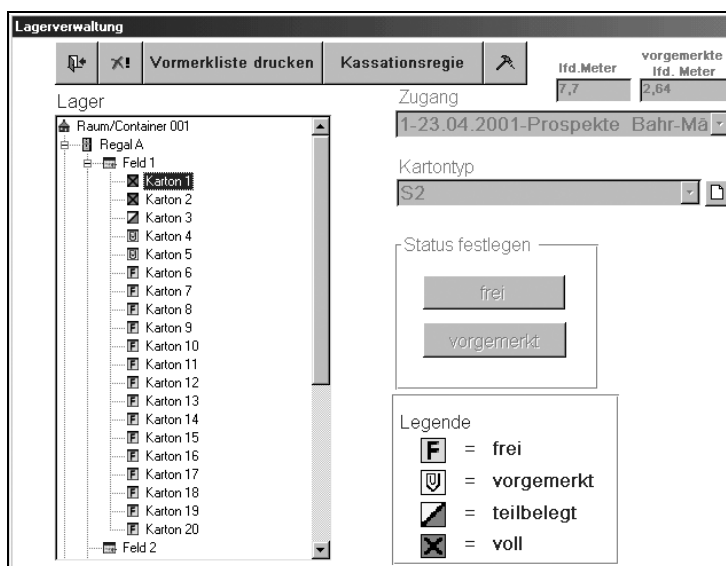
Lagerverwaltung

Vormerkliste drucken
Kassationsregie

lfd.Meter
7,7
vorgemerkte lfd. Meter
2,64

Lager

Raum/Container 001
Regal A
Feld 1
Karton 1
Karton 2
Karton 3
Karton 4
Karton 5
Karton 6
Karton 7
Karton 8
Karton 9
Karton 10
Karton 11
Karton 12
Karton 13
Karton 14
Karton 15
Karton 16
Karton 17
Karton 18
Karton 19
Karton 20
Feld 2

Zugang
1-23.04.2001-Prospekte Bahr-Mä

Kartontyp
S2

Status festlegen
frei
vorgemerkt

Legende
F = frei
= vorgemerkt
= teilbelegt
= voll